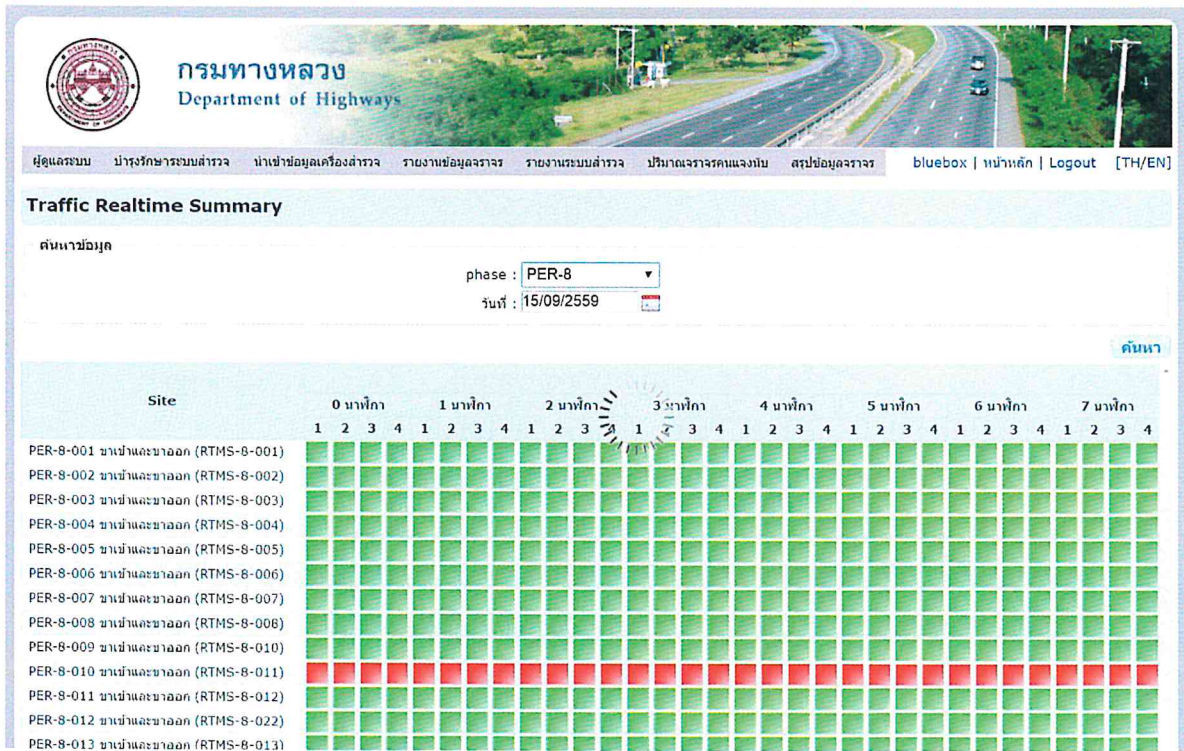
กรมทางหลวง
Department of Highways

ผู้ดูแลระบบ บำรุงรักษาระบบสำรวจ นำเข้าข้อมูลเครื่องสำรวจ รายงานข้อมูลจราจร รายงานระบบสำรวจ ปริมาณจราจรคนแจงนับ สรุปข้อมูลจราจร bluebox | หน้าหลัก | Logout [TH/EN]

Traffic Realtime Summary

ค้นหาข้อมูล

phase : PER-8
วันที่ : 15/09/2559

ค้นหา

| Site | 0 นาฬิกา 1 | 2 | 3 | 4 | 1 นาฬิกา 1 | 2 | 3 | 4 | 2 นาฬิกา 1 | 2 | 3 | 4 | 3 นาฬิกา 1 | 2 | 3 | 4 | 4 นาฬิกา 1 | 2 | 3 | 4 | 5 นาฬิกา 1 | 2 | 3 | 4 | 6 นาฬิกา 1 | 2 | 3 | 4 | 7 นาฬิกา 1 | 2 | 3 | 4 |
|---|---|---|---|---|---|---|---|---|---|---|---|---|---|---|---|---|---|---|---|---|---|---|---|---|---|---|---|---|---|---|---|---|
| PER-8-001 ขาเข้าและขาออก (RTMS-8-001) | | | | | | | | | | | | | | | | | | | | | | | | | | | | | | | | |
| PER-8-002 ขาเข้าและขาออก (RTMS-8-002) | | | | | | | | | | | | | | | | | | | | | | | | | | | | | | | | |
| PER-8-003 ขาเข้าและขาออก (RTMS-8-003) | | | | | | | | | | | | | | | | | | | | | | | | | | | | | | | | |
| PER-8-004 ขาเข้าและขาออก (RTMS-8-004) | | | | | | | | | | | | | | | | | | | | | | | | | | | | | | | | |
| PER-8-005 ขาเข้าและขาออก (RTMS-8-005) | | | | | | | | | | | | | | | | | | | | | | | | | | | | | | | | |
| PER-8-006 ขาเข้าและขาออก (RTMS-8-006) | | | | | | | | | | | | | | | | | | | | | | | | | | | | | | | | |
| PER-8-007 ขาเข้าและขาออก (RTMS-8-007) | | | | | | | | | | | | | | | | | | | | | | | | | | | | | | | | |
| PER-8-008 ขาเข้าและขาออก (RTMS-8-008) | | | | | | | | | | | | | | | | | | | | | | | | | | | | | | | | |
| PER-8-009 ขาเข้าและขาออก (RTMS-8-010) | | | | | | | | | | | | | | | | | | | | | | | | | | | | | | | | |
| PER-8-010 ขาเข้าและขาออก (RTMS-8-011) | | | | | | | | | | | | | | | | | | | | | | | | | | | | | | | | |
| PER-8-011 ขาเข้าและขาออก (RTMS-8-012) | | | | | | | | | | | | | | | | | | | | | | | | | | | | | | | | |
| PER-8-012 ขาเข้าและขาออก (RTMS-8-022) | | | | | | | | | | | | | | | | | | | | | | | | | | | | | | | | |
| PER-8-013 ขาเข้าและขาออก (RTMS-8-013) | | | | | | | | | | | | | | | | | | | | | | | | | | | | | | | | |